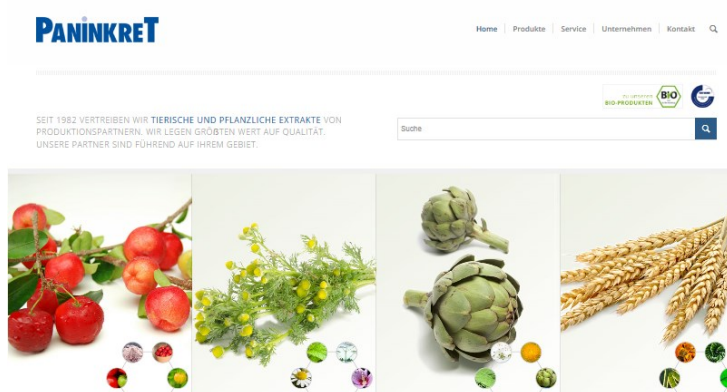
PANINKRET

Home | Produkte | Service | Unternehmen | Kontakt

Zertifizierte BIO-PRODUKTEN BIO

SEIT 1982 VERTREIBEN WIR TIERISCHE UND PFLANZLICHE EXTRAKTE VON PRODUKTIONSPARTNERN. WIR LEGEN GRÖßTEN WERT AUF QUALITÄT. UNSERE PARTNER SIND FÜHREND AUF IHREM GEBIET.

Suche